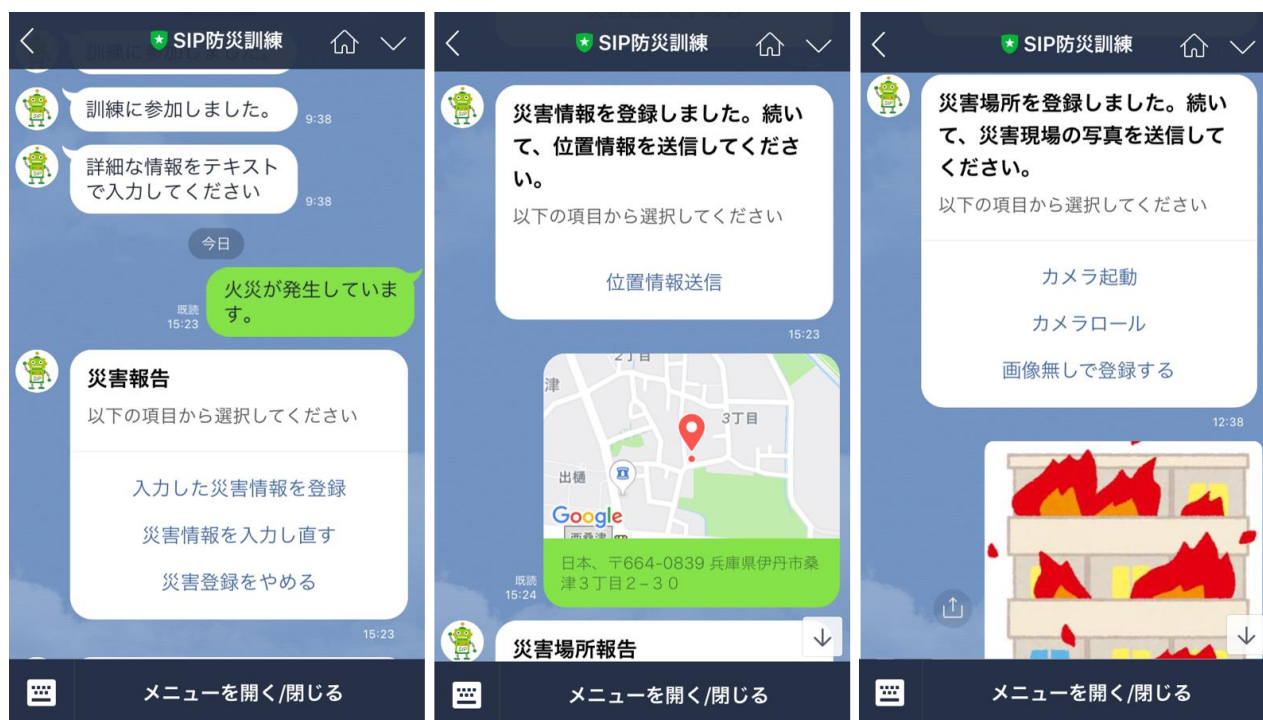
SIP防災訓練

訓練に参加しました。 9:38

詳細な情報をテキストで入力してください 9:38

今日

既読 15:23 火災が発生しています。

災害報告
以下の項目から選択してください
入力した災害情報を登録
災害情報を入力し直す
災害登録をやめる
15:23

メニューを開く/閉じる

SIP防災訓練

災害情報を登録しました。続いて、位置情報を送信してください。
以下の項目から選択してください
位置情報送信
15:23

2丁目
津
3丁目
出樋
Google
西桑津

既読 15:24 日本、〒664-0839 兵庫県伊丹市桑津３丁目２−３０

災害場所報告

メニューを開く/閉じる

SIP防災訓練

災害場所を登録しました。続いて、災害現場の写真を送信してください。
以下の項目から選択してください
カメラ起動
カメラロール
画像無しで登録する
12:38

メニューを開く/閉じる